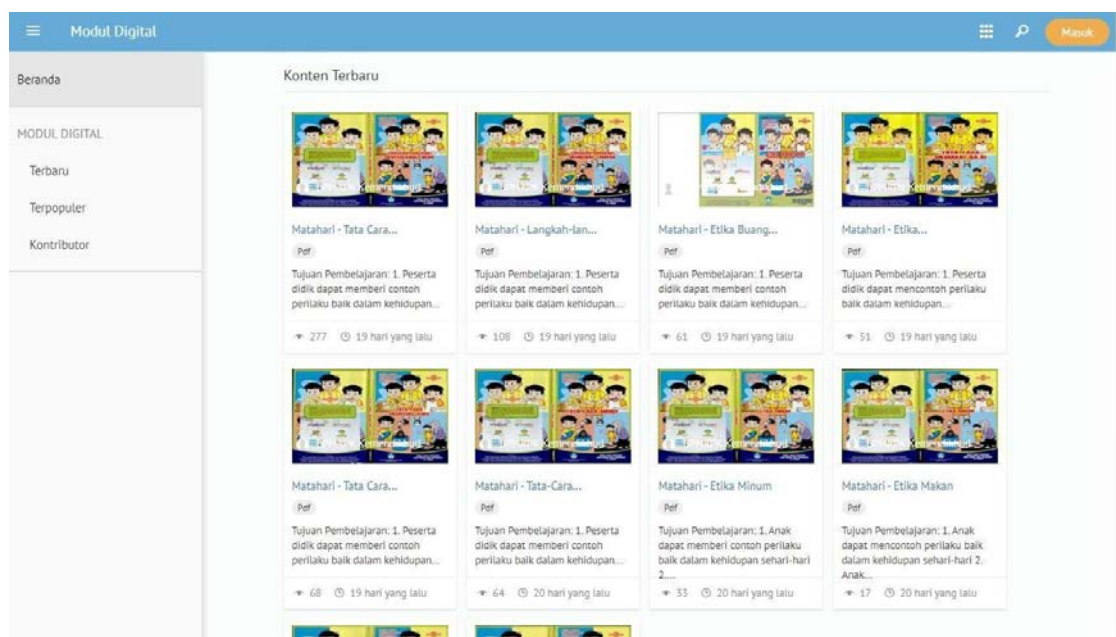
Modul Digital

Masuk

Beranda

MODUL DIGITAL

Terbaru

Terpopuler

Kontributor

Konten Terbaru

Matahari - Tata Cara...
Pdf
Tujuan Pembelajaran: 1. Peserta didik dapat memberi contoh perilaku baik dalam kehidupan...
277 19 hari yang lalu

Matahari - Langkah-lan...
Pdf
Tujuan Pembelajaran: 1. Peserta didik dapat memberi contoh perilaku baik dalam kehidupan...
108 19 hari yang lalu

Matahari - Etika Buang...
Pdf
Tujuan Pembelajaran: 1. Peserta didik dapat memberi contoh perilaku baik dalam kehidupan...
61 19 hari yang lalu

Matahari - Etika...
Pdf
Tujuan Pembelajaran: 1. Peserta didik dapat mencontoh perilaku baik dalam kehidupan...
51 19 hari yang lalu

Matahari - Tata Cara...
Pdf
Tujuan Pembelajaran: 1. Peserta didik dapat memberi contoh perilaku baik dalam kehidupan...
68 19 hari yang lalu

Matahari - Tata-Cara...
Pdf
Tujuan Pembelajaran: 1. Peserta didik dapat memberi contoh perilaku baik dalam kehidupan...
64 20 hari yang lalu

Matahari - Etika Minum
Pdf
Tujuan Pembelajaran: 1. Anak dapat memberi contoh perilaku baik dalam kehidupan sehari-hari 2....
33 20 hari yang lalu

Matahari - Etika Makan
Pdf
Tujuan Pembelajaran: 1. Anak dapat mencontoh perilaku baik dalam kehidupan sehari-hari 2. Anak...
17 20 hari yang lalu